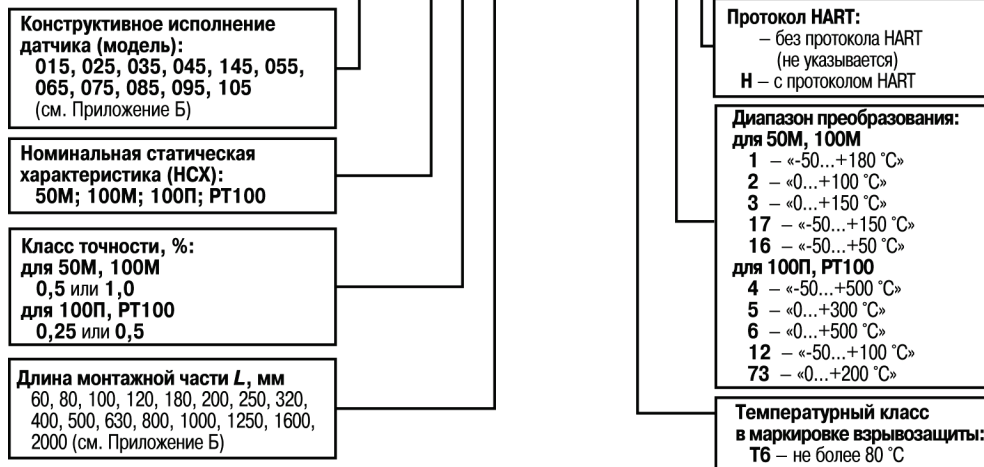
Конструктивное исполнение датчика (модель):
015, 025, 035, 045, 145, 055, 065, 075, 085, 095, 105
(см. Приложение Б)

Номинальная статическая характеристика (НСХ):
50М; 100М; 100П; PT100

Класс точности, %:
для 50М, 100М
0,5 или 1,0
для 100П, PT100
0,25 или 0,5

Длина монтажной части $L$, мм
60, 80, 100, 120, 180, 200, 250, 320, 400, 500, 630, 800, 1000, 1250, 1600, 2000 (см. Приложение Б)

Протокол HART:
– без протокола HART (не указывается)
H – с протоколом HART

Диапазон преобразования:
для 50М, 100М
1 – «-50...+180 °С»
2 – «0...+100 °С»
3 – «0...+150 °С»
17 – «-50...+150 °С»
16 – «-50...+50 °С»
для 100П, PT100
4 – «-50...+500 °С»
5 – «0...+300 °С»
6 – «0...+500 °С»
12 – «-50...+100 °С»
73 – «0...+200 °С»

Температурный класс в маркировке взрывозащиты:
T6 – не более 80 °С